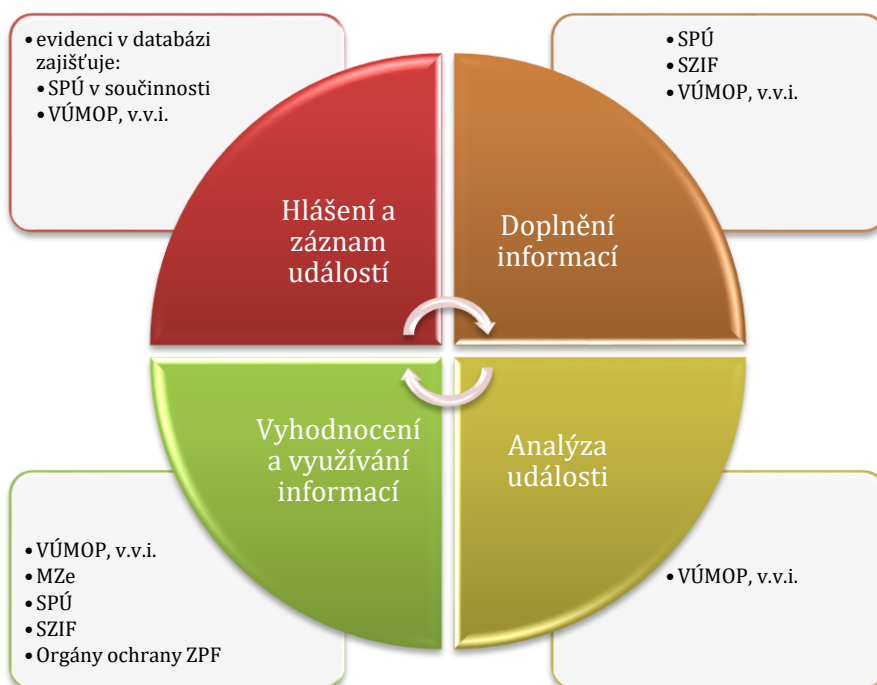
• evidenci v databázi zajišťuje:
• SPÚ v součinnosti
• VÚMOP, v.v.i.

Hlášení a záznam událostí

• SPÚ
• SZIF
• VÚMOP, v.v.i.

Doplnění informací

Vyhodnocení a využívání informací

Analýza události

• VÚMOP, v.v.i.
• MZe
• SPÚ
• SZIF
• Orgány ochrany ZPF

• VÚMOP, v.v.i.